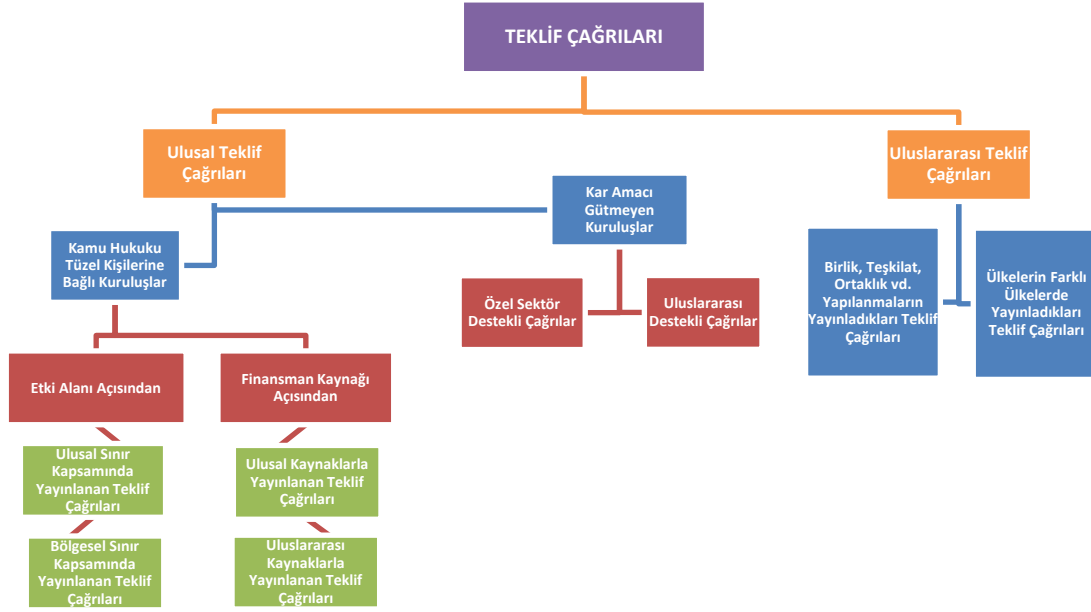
TEKLİF ÇAĞRILARI

Ulusal Teklif Çağrıları

Uluslararası Teklif Çağrıları

Kamu Hukuku Tüzel Kişilerine Bağlı Kuruluşlar

Kar Amacı Gütmeyen Kuruluşlar

Özel Sektör Destekli Çağrılar

Uluslararası Destekli Çağrılar

Birlik, Teşkilat, Ortaklık vd. Yapılanmaların Yayınladıkları Teklif Çağrıları

Ülkelerin Farklı Ülkelerde Yayınladıkları Teklif Çağrıları

Etki Alanı Açısından

Finansman Kaynağı Açısından

Ulusal Sınır Kapsamında Yayınlanan Teklif Çağrıları

Bölgesel Sınır Kapsamında Yayınlanan Teklif Çağrıları

Ulusal Kaynaklarla Yayınlanan Teklif Çağrıları

Uluslararası Kaynaklarla Yayınlanan Teklif Çağrıları